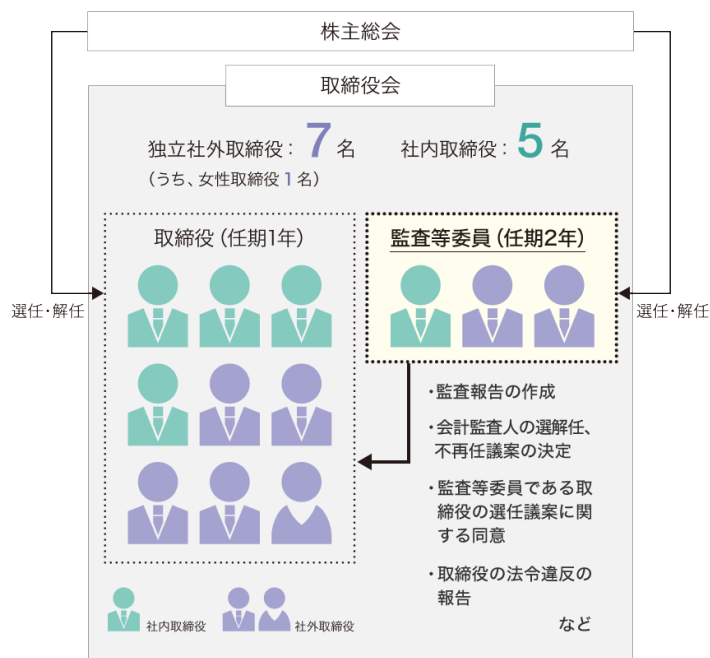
株主総会

取締役会

独立社外取締役：7名

社内取締役：5名

（うち、女性取締役 1 名）

取締役（任期1年）

監査等委員（任期2年）

選任・解任

選任・解任

・監査報告の作成

・会計監査人の選解任、不再任議案の決定

・監査等委員である取締役の選任議案に関する同意

・取締役の法令違反の報告

など

社内取締役

社外取締役